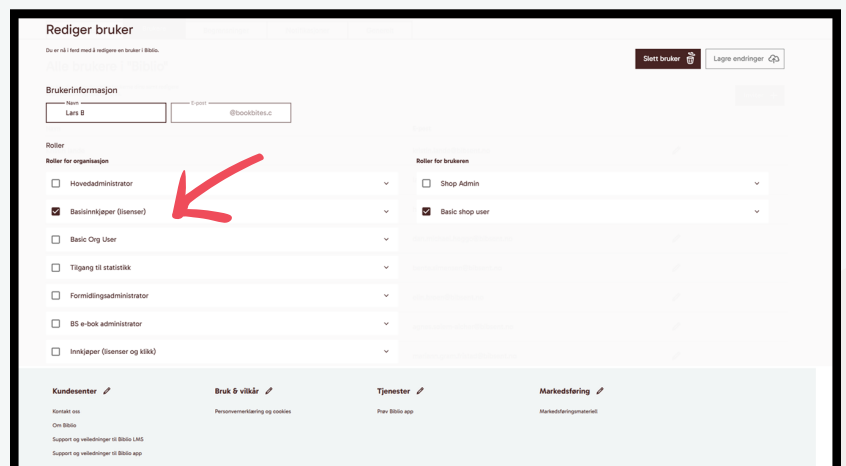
Rediger bruker

Du er nå i ferd med å redigere en bruker i Biblio.

Slett bruker

Lagre endringer

Brukerinformasjon

Navn
Lars B

E-post
@bookbites.c

Roller

Roller for organisasjon

Hovedadministrator

Basisinnkjøper (lisenser)

Basic Org User

Tilgang til statistikk

Formidlingsadministrator

BS e-bok administrator

Innkjøper (lisenser og klikk)

Roller for brukeren

Shop Admin

Basic shop user

Kundesenter

Kontakt oss

Om Biblio

Support og veiledninger til Biblio LMS

Support og veiledninger til Biblio app

Bruk & vilkår

Personvernerklæring og cookies

Tjenester

Prøv Biblio app

Markedsføring

Markedsføringsmateriell